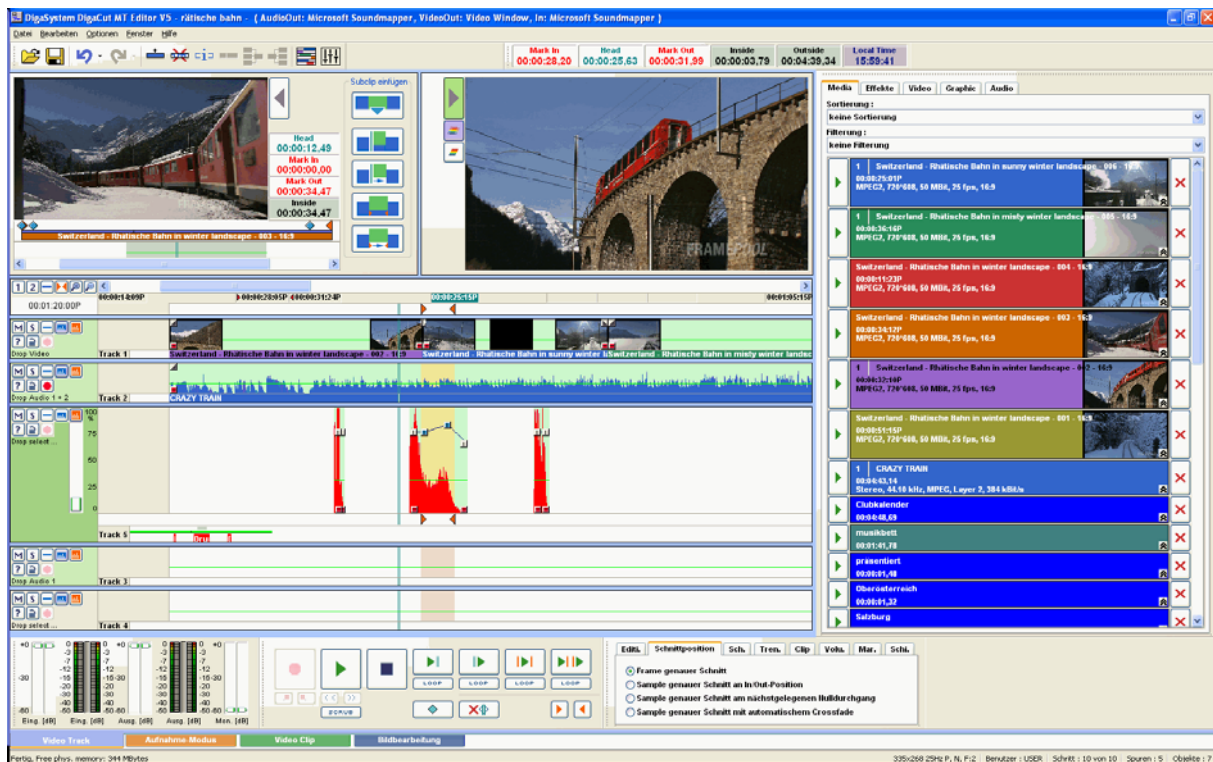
DigaSystem DigaCut MT Editor V5 - rätische bahn - { AudioOut: Microsoft Soundmapper, VideoOut: Video Window, In: Microsoft Soundmapper }

Datei Bearbeiten Optionen Fenster Hilfe

| Mark In | Head | Mark Out | Inside | Outside | Local Time |
|---|---|---|---|---|---|
| 00:00:28,20 | 00:00:25,63 | 00:00:31,99 | 00:00:03,79 | 00:04:39,34 | 15:59:41 |

Subclip einfügen

Head
00:00:12,49
Mark In
00:00:00,00
Mark Out
00:00:34,47
Inside
00:00:34,47

Switzerland - Rhätische Bahn in winter landscape - 003 - 16:9

FRAMEPOOL

Media Effekte Video Graphic Audio
Sortierung :
keine Sortierung
Filterung :
keine Filterung

1 Switzerland - Rhätische Bahn in sunny winter landscape - 006 - 16:9
00:00:25:01P
MPEG2, 720*608, 50 MBit, 25 fps, 16:9

1 Switzerland - Rhätische Bahn in misty winter landscape - 005 - 16:9
00:00:36:16P
MPEG2, 720*608, 50 MBit, 25 fps, 16:9

Switzerland - Rhätische Bahn in winter landscape - 004 - 16:9
00:00:11:23P
MPEG2, 720*608, 50 MBit, 25 fps, 16:9

Switzerland - Rhätische Bahn in winter landscape - 003 - 16:9
00:00:34:12P
MPEG2, 720*608, 50 MBit, 25 fps, 16:9

1 Switzerland - Rhätische Bahn in winter landscape - 002 - 16:9
00:00:37:10P
MPEG2, 720*608, 50 MBit, 25 fps, 16:9

Switzerland - Rhätische Bahn in winter landscape - 001 - 16:9
00:00:51:15P
MPEG2, 720*608, 50 MBit, 25 fps, 16:9

1 CRAZY TRAIN
00:04:43,14
Stereo, 44,10 kHz, MPEG, Layer 2, 384 kBit/s

Clubkalender
00:00:48,69

musikbett
00:01:41,78

präsentiert
00:00:01,48

Oberösterreich
00:00:01,32

Salzburg

1 2
00:01:20:00P
00:00:14:09P 00:00:28:05P 00:00:31:24P 00:00:25:15P 00:01:05:15P

M S
Drop Video
Track 1
Switzerland - Rhätische Bahn in winter landscape - 007 - 16:9 Switzerland - Rhätische Bahn in sunny winter l Switzerland - Rhätische Bahn in misty winter landsc

Drop Audio 1 + 2
Track 2
CRAZY TRAIN

Drop select ...
100 % 75 50 25 0
Track 5

Drop Audio 1
Track 3

Drop select ...
Track 4

Eing. [dB] Eing. [dB] Ausg. [dB] Ausg. [dB] Mon. [dB]

LOOP LOOP LOOP LOOP
SCRUB

Editi. Schnittposition Sch. Tren. Clip Volu. Mar. Schi.
Frame genauer Schnitt
Sample genauer Schnitt an In/Out-Position
Sample genauer Schnitt am nächstgelegenen Nulldurchgang
Sample genauer Schnitt mit automatischem Crossfade

Video Track Aufnahme Modus Video Clip Bildbearbeitung

Fertig. Free phys. memory: 344 MBytes
335x268 25Hz P, N, F:2 | Benutzer : USER | Schritt : 10 von 10 | Spuren : 5 | Objekte : 7